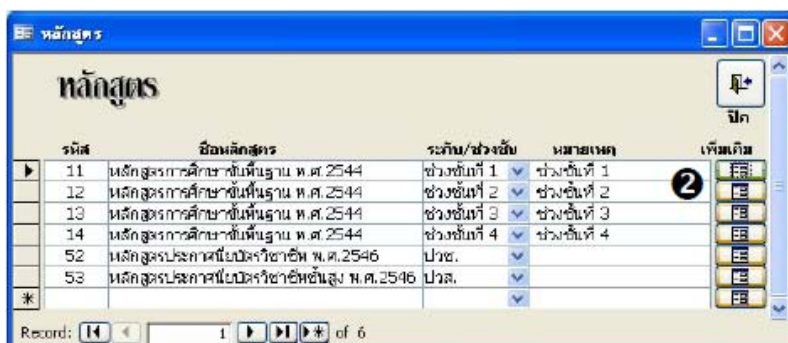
หลักสูตร

หลักสูตร

ปิด

| รหัส | ชื่อหลักสูตร | ระดับ/ช่วงชั้น | หมายเหตุ | เพิ่มเติม |
|---|---|---|---|---|
| 11 | หลักสูตรการศึกษาขั้นพื้นฐาน พ.ศ.2544 | ช่วงชั้นที่ 1 | ช่วงชั้นที่ 1 | |
| 12 | หลักสูตรการศึกษาขั้นพื้นฐาน พ.ศ.2544 | ช่วงชั้นที่ 2 | ช่วงชั้นที่ 2 | |
| 13 | หลักสูตรการศึกษาขั้นพื้นฐาน พ.ศ.2544 | ช่วงชั้นที่ 3 | ช่วงชั้นที่ 3 | |
| 14 | หลักสูตรการศึกษาขั้นพื้นฐาน พ.ศ.2544 | ช่วงชั้นที่ 4 | ช่วงชั้นที่ 4 | |
| 52 | หลักสูตรประกาศนียบัตรวิชาชีพ พ.ศ.2546 | ปวช. | | |
| 53 | หลักสูตรประกาศนียบัตรวิชาชีพชั้นสูง พ.ศ.2546 | ปวส. | | |

2

Record: 1 of 6